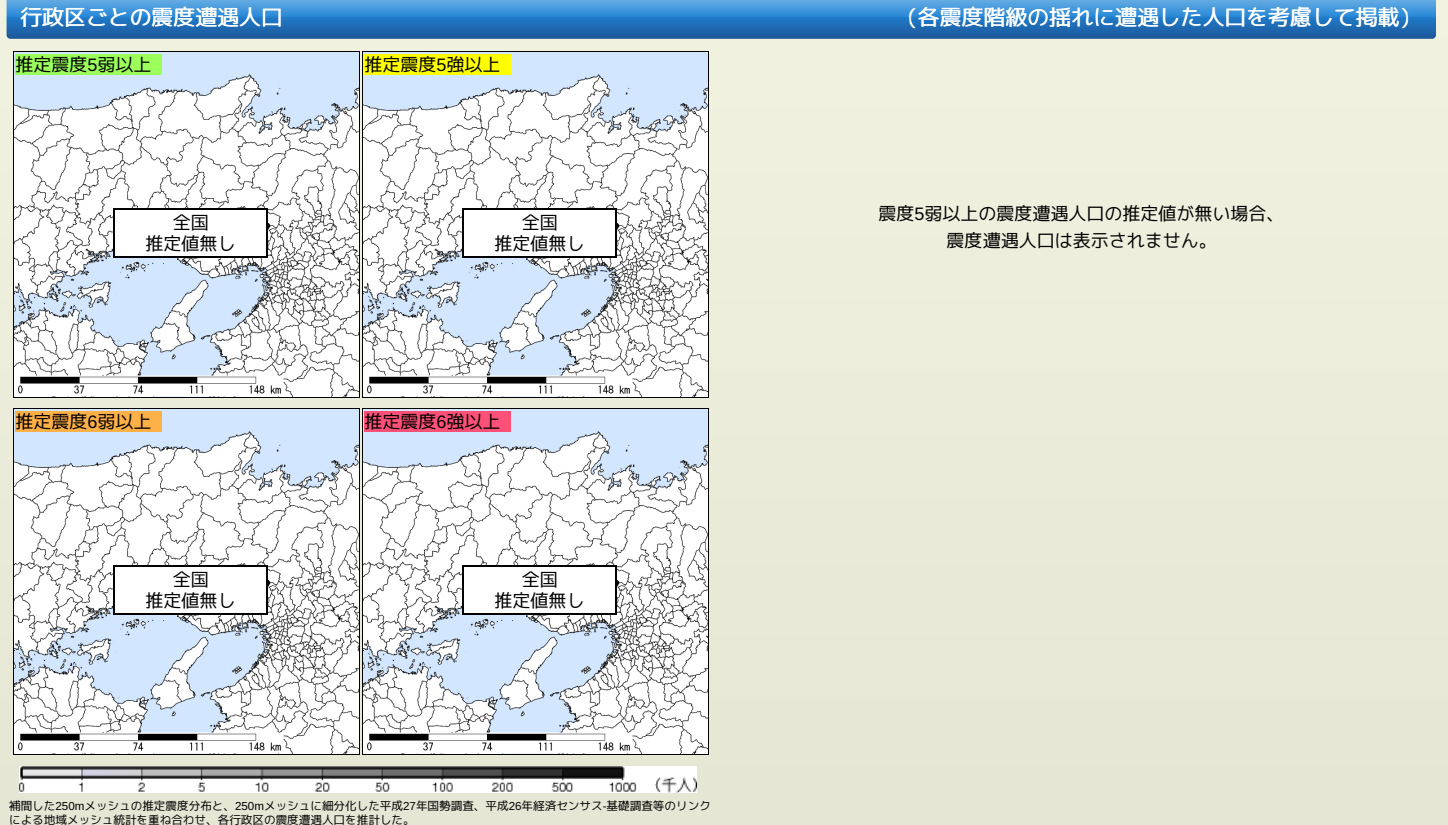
行政区ごとの震度遭遇人口

（各震度階級の揺れに遭遇した人口を考慮して掲載）

推定震度5弱以上

全国
推定値無し

0 37 74 111 148 km

推定震度5強以上

全国
推定値無し

0 37 74 111 148 km

推定震度6弱以上

全国
推定値無し

0 37 74 111 148 km

推定震度6強以上

全国
推定値無し

0 37 74 111 148 km

0 1 2 5 10 20 50 100 200 500 1000 （千人）

補間した250mメッシュの推定震度分布と、250mメッシュに細分化した平成27年国勢調査、平成26年経済センサス-基礎調査等のリンクによる地域メッシュ統計を重ね合わせ、各行政区の震度遭遇人口を推計した。

震度5弱以上の震度遭遇人口の推定値が無い場合、震度遭遇人口は表示されません。